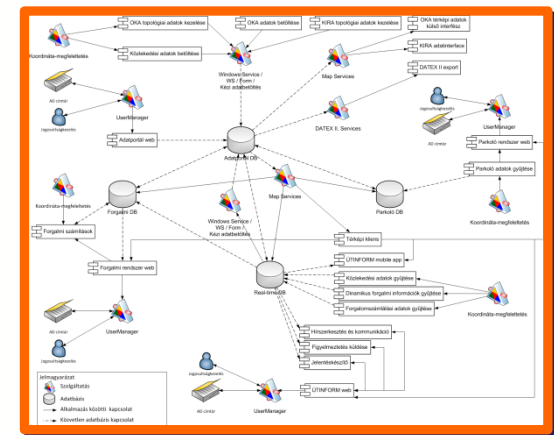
OKA topológiai adatok kezelése
OKA adatok betöltése
KIRA topológiai adatok kezelése
OKA térképi adatok külső interfész
Koordináta-megfeleltetés
Közlekedési adatok betöltése
KIRA adatinterface
Windows Service / WS / Form / Kézi adatbetöltés
Map Services
DATEX II export
AD címtár
UserManager
Jogosultságkezelés
Adatportál web
DATEX II. Services
Jogosultságkezelés
UserManager
AD címtár
Adatportál DB
Parkoló rendszer web
Parkoló adatok gyűjtése
Koordináta-megfeleltetés
Forgalmi DB
Map Services
Parkoló DB
Koordináta-megfeleltetés
Forgalmi számítások
Windows Service / WS / Form / Kézi adatbetöltés
Térképi kliens
ÚTINFORM mobile app
Forgalmi rendszer web
Real-timeDB
Közlekedési adatok gyűjtése
Dinamikus forgalmi információk gyűjtése
Forgalomszámlálási adatok gyűjtése
Koordináta-megfeleltetés
AD címtár
UserManager
Jogosultságkezelés
Hírszerkesztés és kommunikáció
Figyelmeztetés küldése
Jelentéskészítő
ÚTINFORM web
Jelmagyarázat
Szolgáltatás
Adatbázis
Alkalmazás közötti kapcsolat
Közvetlen adatbázis kapcsolat
Jogosultságkezelés
AD címtár
UserManager